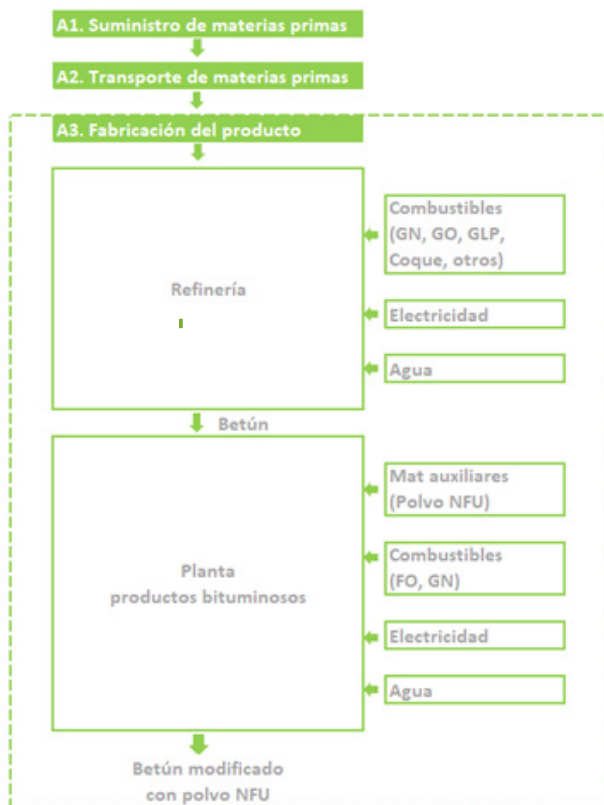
A1. Suministro de materias primas

A2. Transporte de materias primas

A3. Fabricación del producto

Refinería

Combustibles (GN, GO, GLP, Coque, otros)

Electricidad

Agua

Betún

Planta productos bituminosos

Mat auxiliares (Polvo NFU)

Combustibles (FO, GN)

Electricidad

Agua

Betún modificado con polvo NFU